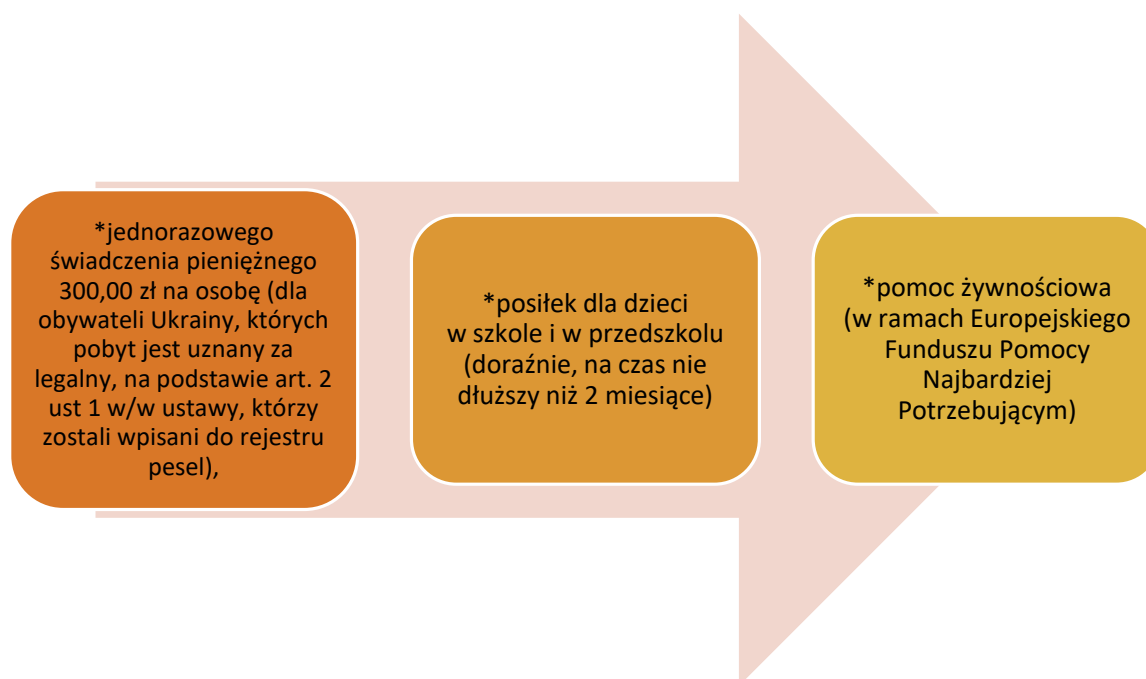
*jednorazowego świadczenia pieniężnego 300,00 zł na osobę (dla obywateli Ukrainy, których pobyt jest uznany za legalny, na podstawie art. 2 ust 1 w/w ustawy, którzy zostali wpisani do rejestru pesel),

*posiłek dla dzieci w szkole i w przedszkolu (doraźnie, na czas nie dłuższy niż 2 miesiące)

*pomoc żywnościowa (w ramach Europejskiego Funduszu Pomocy Najbardziej Potrzebującym)